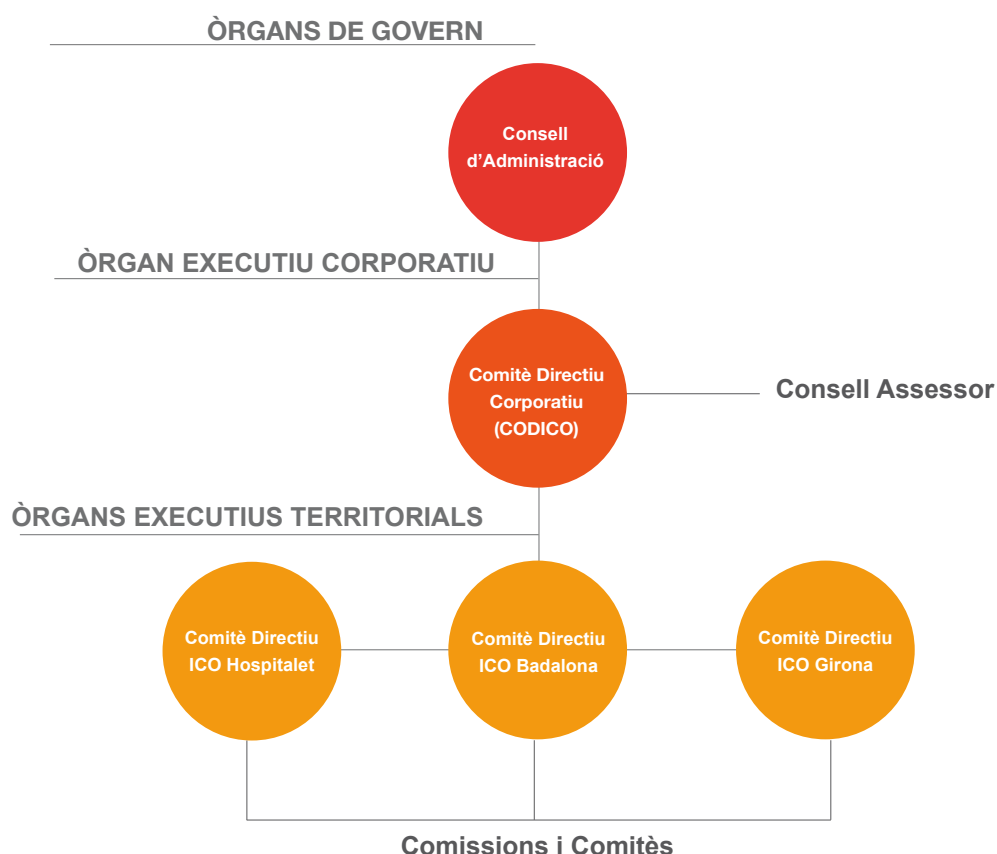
ÒRGANS DE GOVERN

Consell d'Administració

ÒRGAN EXECUTIU CORPORATIU

Comitè Directiu Corporatiu (CODICO)

Consell Assessor

ÒRGANS EXECUTIUS TERRITORIALS

Comitè Directiu ICO Hospitalet

Comitè Directiu ICO Badalona

Comitè Directiu ICO Girona

Comissions i Comitès